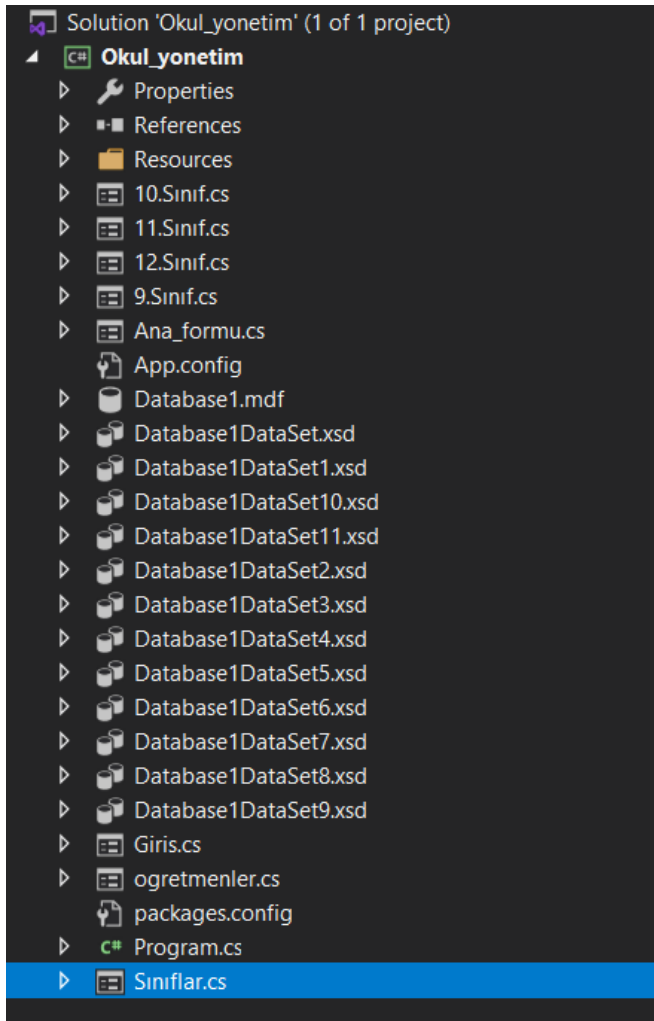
Solution 'Okul_yonetim' (1 of 1 project)
C# Okul_yonetim
Properties
References
Resources
10.Sınıf.cs
11.Sınıf.cs
12.Sınıf.cs
9.Sınıf.cs
Ana_formu.cs
App.config
Database1.mdf
Database1DataSet.xsd
Database1DataSet1.xsd
Database1DataSet10.xsd
Database1DataSet11.xsd
Database1DataSet2.xsd
Database1DataSet3.xsd
Database1DataSet4.xsd
Database1DataSet5.xsd
Database1DataSet6.xsd
Database1DataSet7.xsd
Database1DataSet8.xsd
Database1DataSet9.xsd
Giris.cs
ogretmenler.cs
packages.config
C# Program.cs
Sınıflar.cs